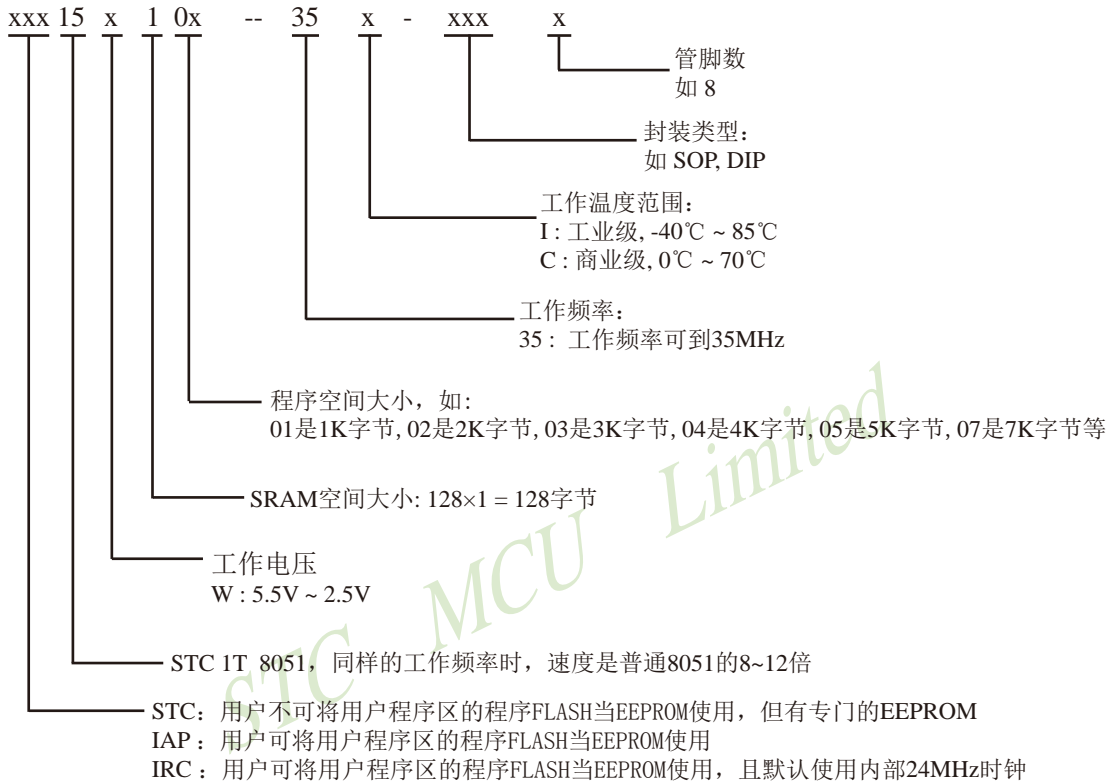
xxx 15 x 1 0x -- 35 x - xxx x

管脚数
如 8

封装类型:
如 SOP, DIP

工作温度范围:
I : 工业级, -40℃ ~ 85℃
C : 商业级, 0℃ ~ 70℃

工作频率:
35 : 工作频率可到35MHz

程序空间大小, 如:
01是1K字节, 02是2K字节, 03是3K字节, 04是4K字节, 05是5K字节, 07是7K字节等

SRAM空间大小: 128×1 = 128字节

工作电压
W : 5.5V ~ 2.5V

STC 1T 8051, 同样的工作频率时, 速度是普通8051的8~12倍

STC: 用户不可将用户程序区的程序FLASH当EEPROM使用, 但有专门的EEPROM
IAP : 用户可将用户程序区的程序FLASH当EEPROM使用
IRC : 用户可将用户程序区的程序FLASH当EEPROM使用, 且默认使用内部24MHz时钟

STC MCU Limited